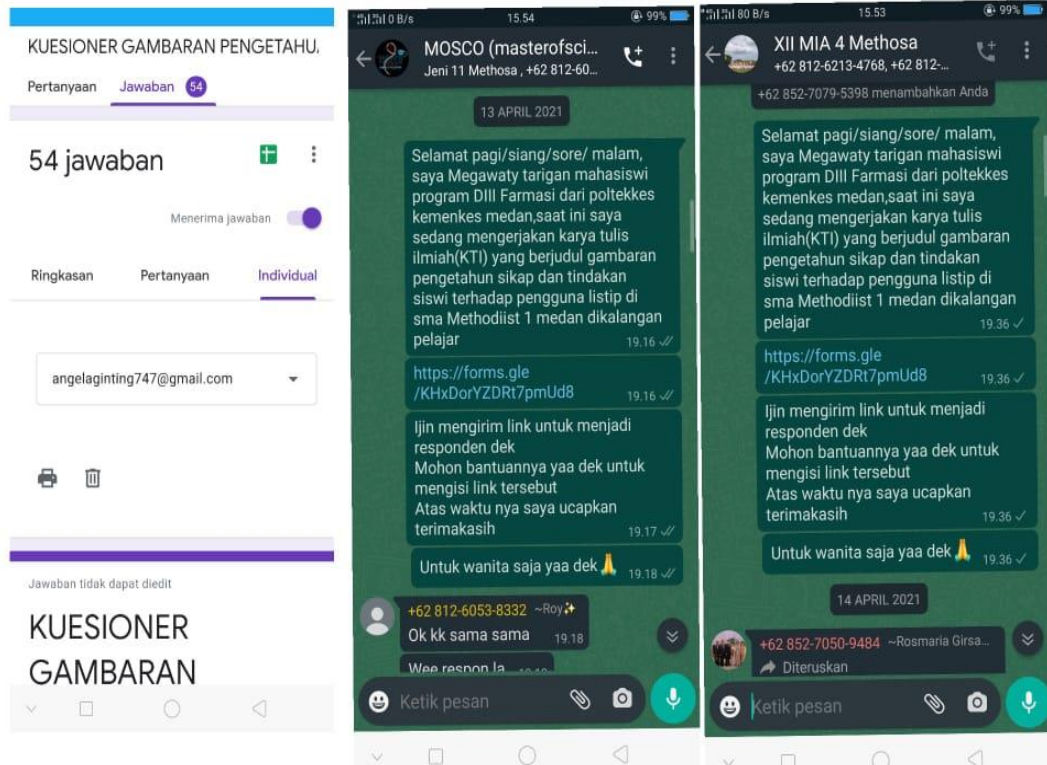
KUESIONER GAMBARAN PENGETAHU.

Pertanyaan Jawaban 54

54 jawaban

Menerima jawaban

Ringkasan Pertanyaan Individual

angelaginting747@gmail.com

Jawaban tidak dapat diedit

KUESIONER GAMBARAN

0 B/s 15.54 99%

MOSCO (masterofsci...
Jeni 11 Methosa , +62 812-60...

13 APRIL 2021

Selamat pagi/siang/sore/ malam, saya Megawaty tarigan mahasiswi program DIII Farmasi dari poltekkes kemenkes medan,saat ini saya sedang mengerjakan karya tulis ilmiah(KTI) yang berjudul gambaran pengetahun sikap dan tindakan siswi terhadap pengguna listip di sma Methodiist 1 medan dikalangan pelajar 19.16

https://forms.gle/KHxDorYZDRt7pmUd8 19.16

Ijin mengirim link untuk menjadi responden dek
Mohon bantuannya yaa dek untuk mengisi link tersebut
Atas waktu nya saya ucapkan terimakasih 19.17

Untuk wanita saja yaa dek🙏 19.18

+62 812-6053-8332 ~Roy✨
Ok kk sama sama 19.18

Wee respon la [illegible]

Ketik pesan

80 B/s 15.53 99%

XII MIA 4 Methosa
+62 812-6213-4768, +62 812-...

+62 852-7079-5398 menambahkan Anda

Selamat pagi/siang/sore/ malam, saya Megawaty tarigan mahasiswi program DIII Farmasi dari poltekkes kemenkes medan,saat ini saya sedang mengerjakan karya tulis ilmiah(KTI) yang berjudul gambaran pengetahun sikap dan tindakan siswi terhadap pengguna listip di sma Methodiist 1 medan dikalangan pelajar 19.36

https://forms.gle/KHxDorYZDRt7pmUd8 19.36

Ijin mengirim link untuk menjadi responden dek
Mohon bantuannya yaa dek untuk mengisi link tersebut
Atas waktu nya saya ucapkan terimakasih 19.36

Untuk wanita saja yaa dek🙏 19.36

14 APRIL 2021

+62 852-7050-9484 ~Rosmaria Girsa...
Diteruskan

Ketik pesan